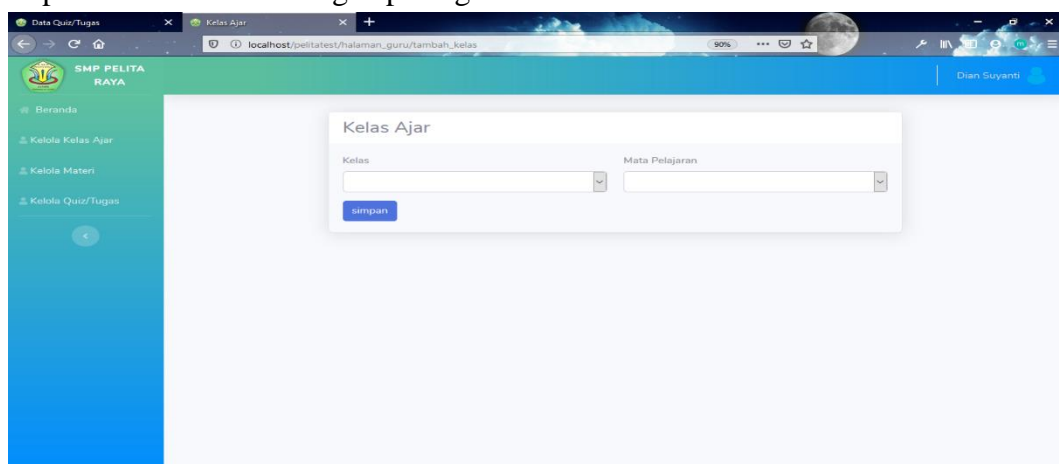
Data Quiz/Tugas
Kelas Ajar
localhost/pelitatest/halaman_guru/tambah_kelas
90%
SMP PELITA RAYA
Dian Suyanti
Beranda
Kelola Kelas Ajar
Kelola Materi
Kelola Quiz/Tugas
Kelas Ajar
Kelas
Mata Pelajaran
simpan